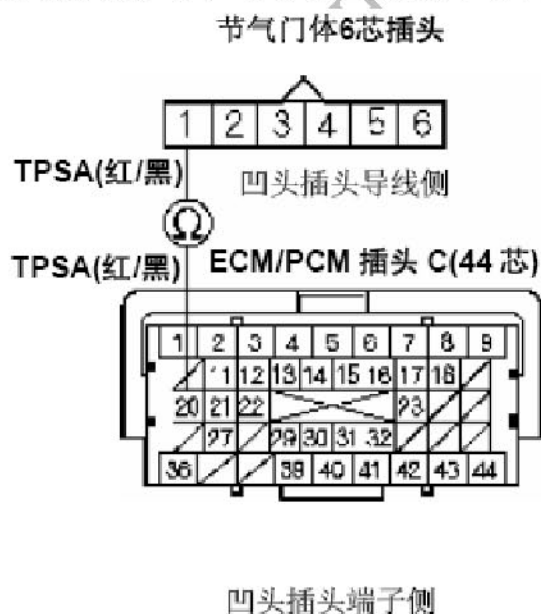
节气门体6芯插头

1 2 3 4 5 6

TPSA(红/黑)

凹头插头导线侧

Ω

TPSA(红/黑)

ECM/PCM 插头 C(44 芯)

1 2 3 4 5 6 7 8 9
11 12 13 14 15 16 17 18
20 21 22 23
27 29 30 31 32
36 39 40 41 42 43 44

凹头插头端子侧